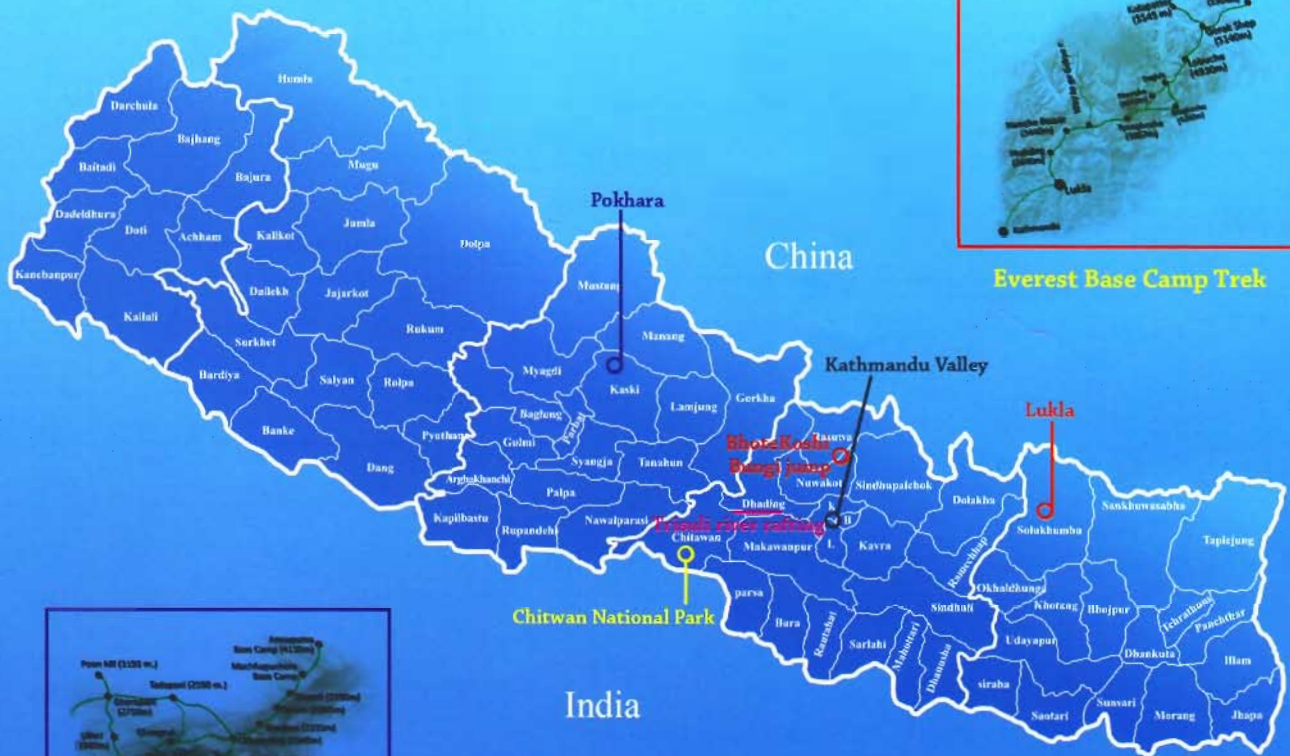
Humla
Darchula
Bajhang
Baitadi
Bajura
Mugu
Dadeldhura
Doti
Achham
Kalikot
Jumla
Dolpa
Kanchanpur
Kailali
Dailekh
Jajarkot
Surkhet
Rukum
Bardiya
Salyan
Rolpa
Banke
Pyuthan
Dang
Pokhara
Mustang
China
Everest Base Camp Trek
Lukla
Manang
Myagdi
Kaski
Lamjung
Gorkha
Kathmandu Valley
Baglung
Parbat
Gulmi
Syangja
Tanahun
Arghakhanchi
Palpa
BhoteKoshi Bungi jump
Rasuwa
Nuwakot
Sindhupalchok
Dolakha
Kapilbastu
Rupandehi
Nawalparasi
Dhading
Trisuli river rafting
Chitawan
Makawanpur
Kavra
Solukhumbu
Sankhuwasabha
Taplejung
Ramechhap
Okhaldhunga
Khotang
Bhojpur
Tehrathum
Panchthar
Chitwan National Park
parsa
Bara
Rautahat
Sarlahi
Mahottari
Dhanusha
Sindhuli
Udayapur
Dhankuta
Ilam
India
siraha
Saptari
Sunsari
Morang
Jhapa
Lukla
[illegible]